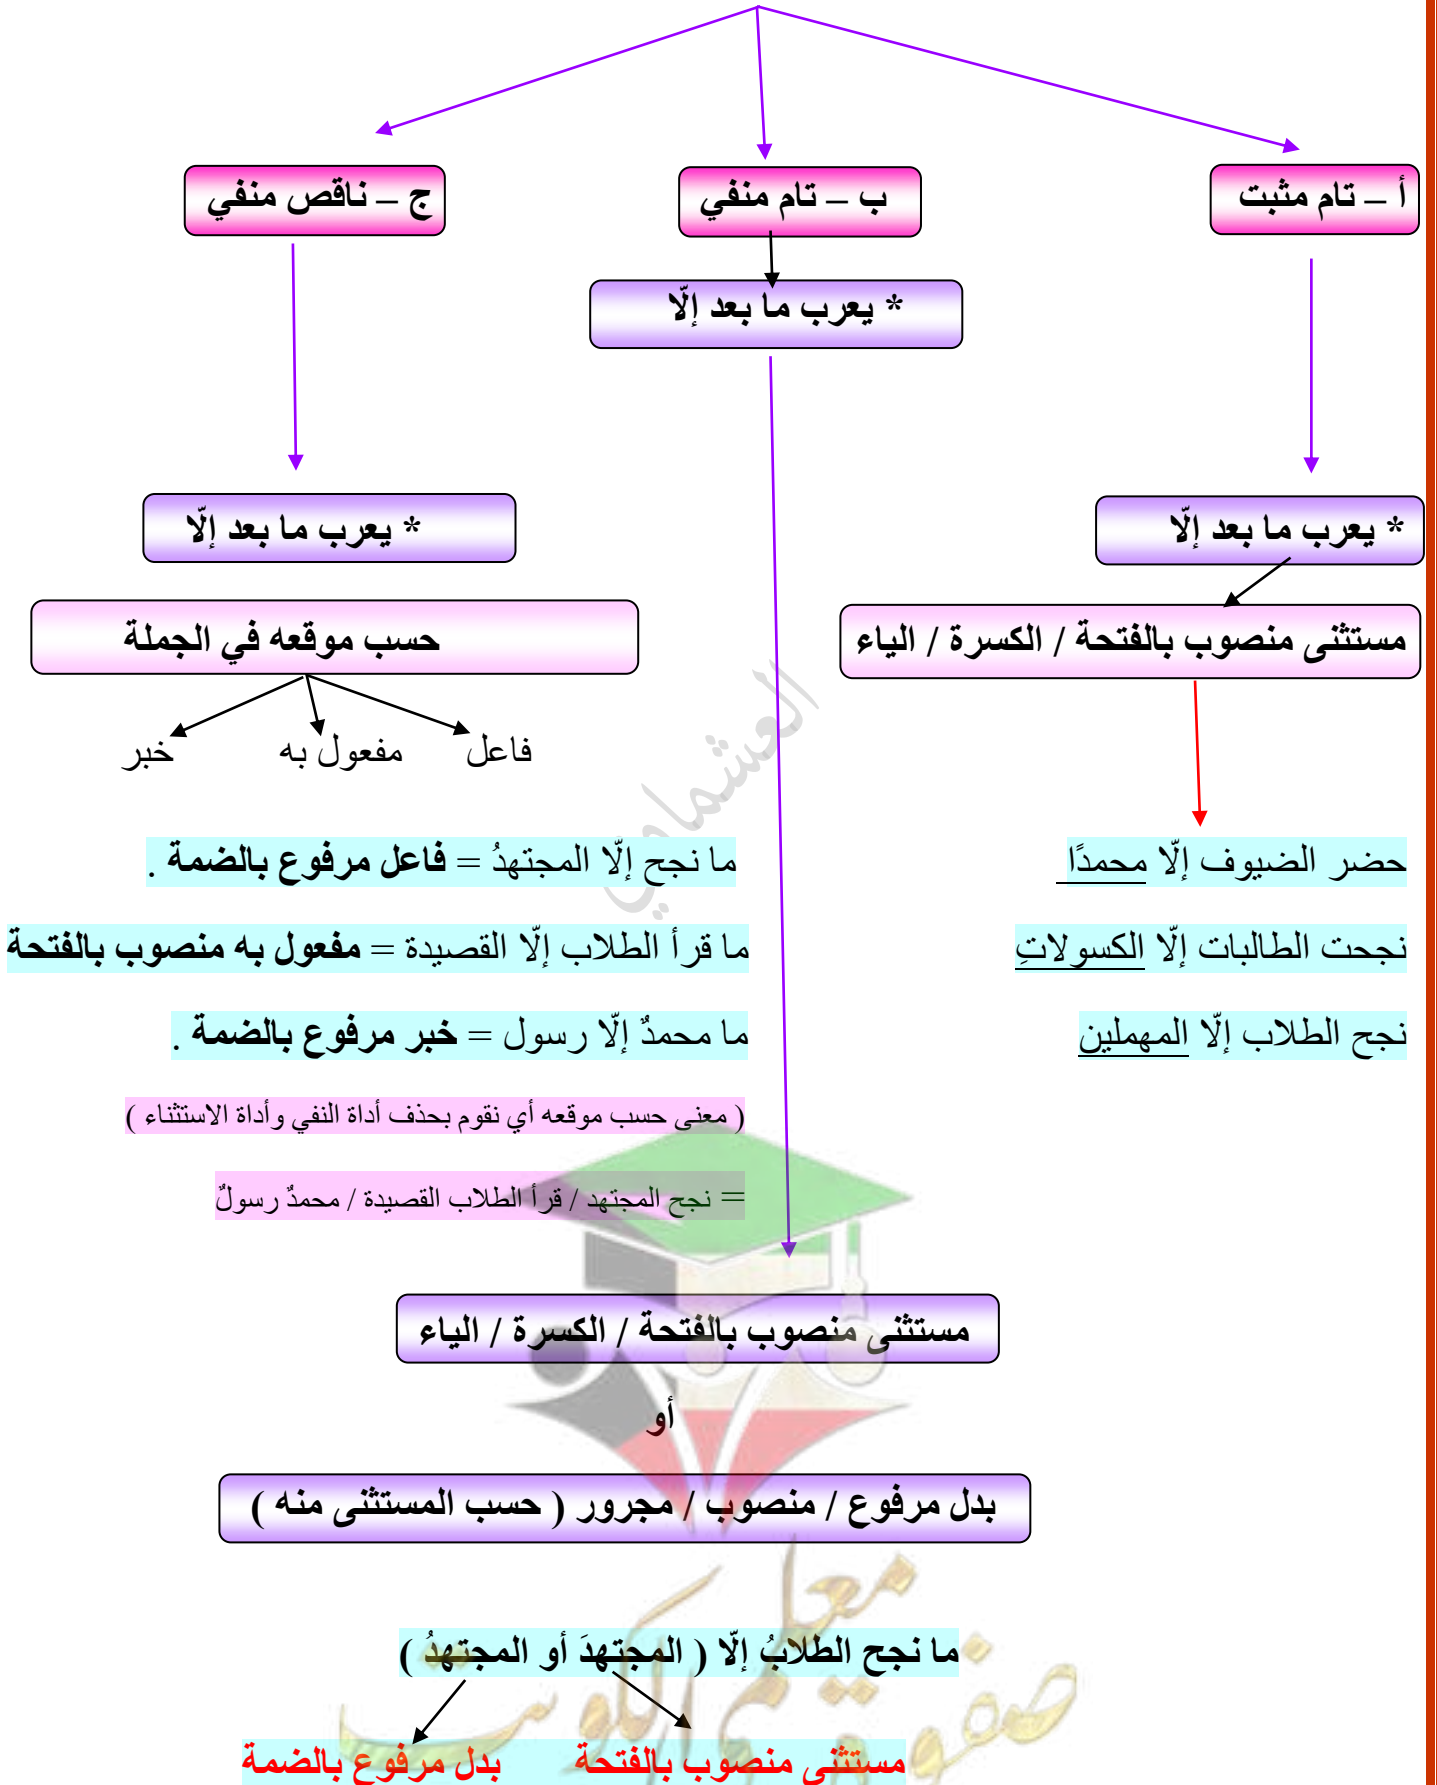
أ – تام مثبت

ب – تام منفي

ج – ناقص منفي

* يعرب ما بعد إلّا

* يعرب ما بعد إلّا

* يعرب ما بعد إلّا

مستثنى منصوب بالفتحة / الكسرة / الياء

حسب موقعه في الجملة

فاعل مفعول به خبر

حضر الضيوف إلّا محمدًا

نجحت الطالبات إلّا الكسولاتِ

نجح الطلاب إلّا المهملين

ما نجح إلّا المجتهدُ = فاعل مرفوع بالضمة .

ما قرأ الطلاب إلّا القصيدة = مفعول به منصوب بالفتحة

ما محمدٌ إلّا رسول = خبر مرفوع بالضمة .

( معنى حسب موقعه أي نقوم بحذف أداة النفي وأداة الاستثناء )

= نجح المجتهد / قرأ الطلاب القصيدة / محمدٌ رسولٌ

مستثنى منصوب بالفتحة / الكسرة / الياء

أو

بدل مرفوع / منصوب / مجرور ( حسب المستثنى منه )

ما نجح الطلابُ إلّا ( المجتهدَ أو المجتهدُ )

بدل مرفوع بالضمة مستثنى منصوب بالفتحة

العثماني

معلم صفوف الكويت